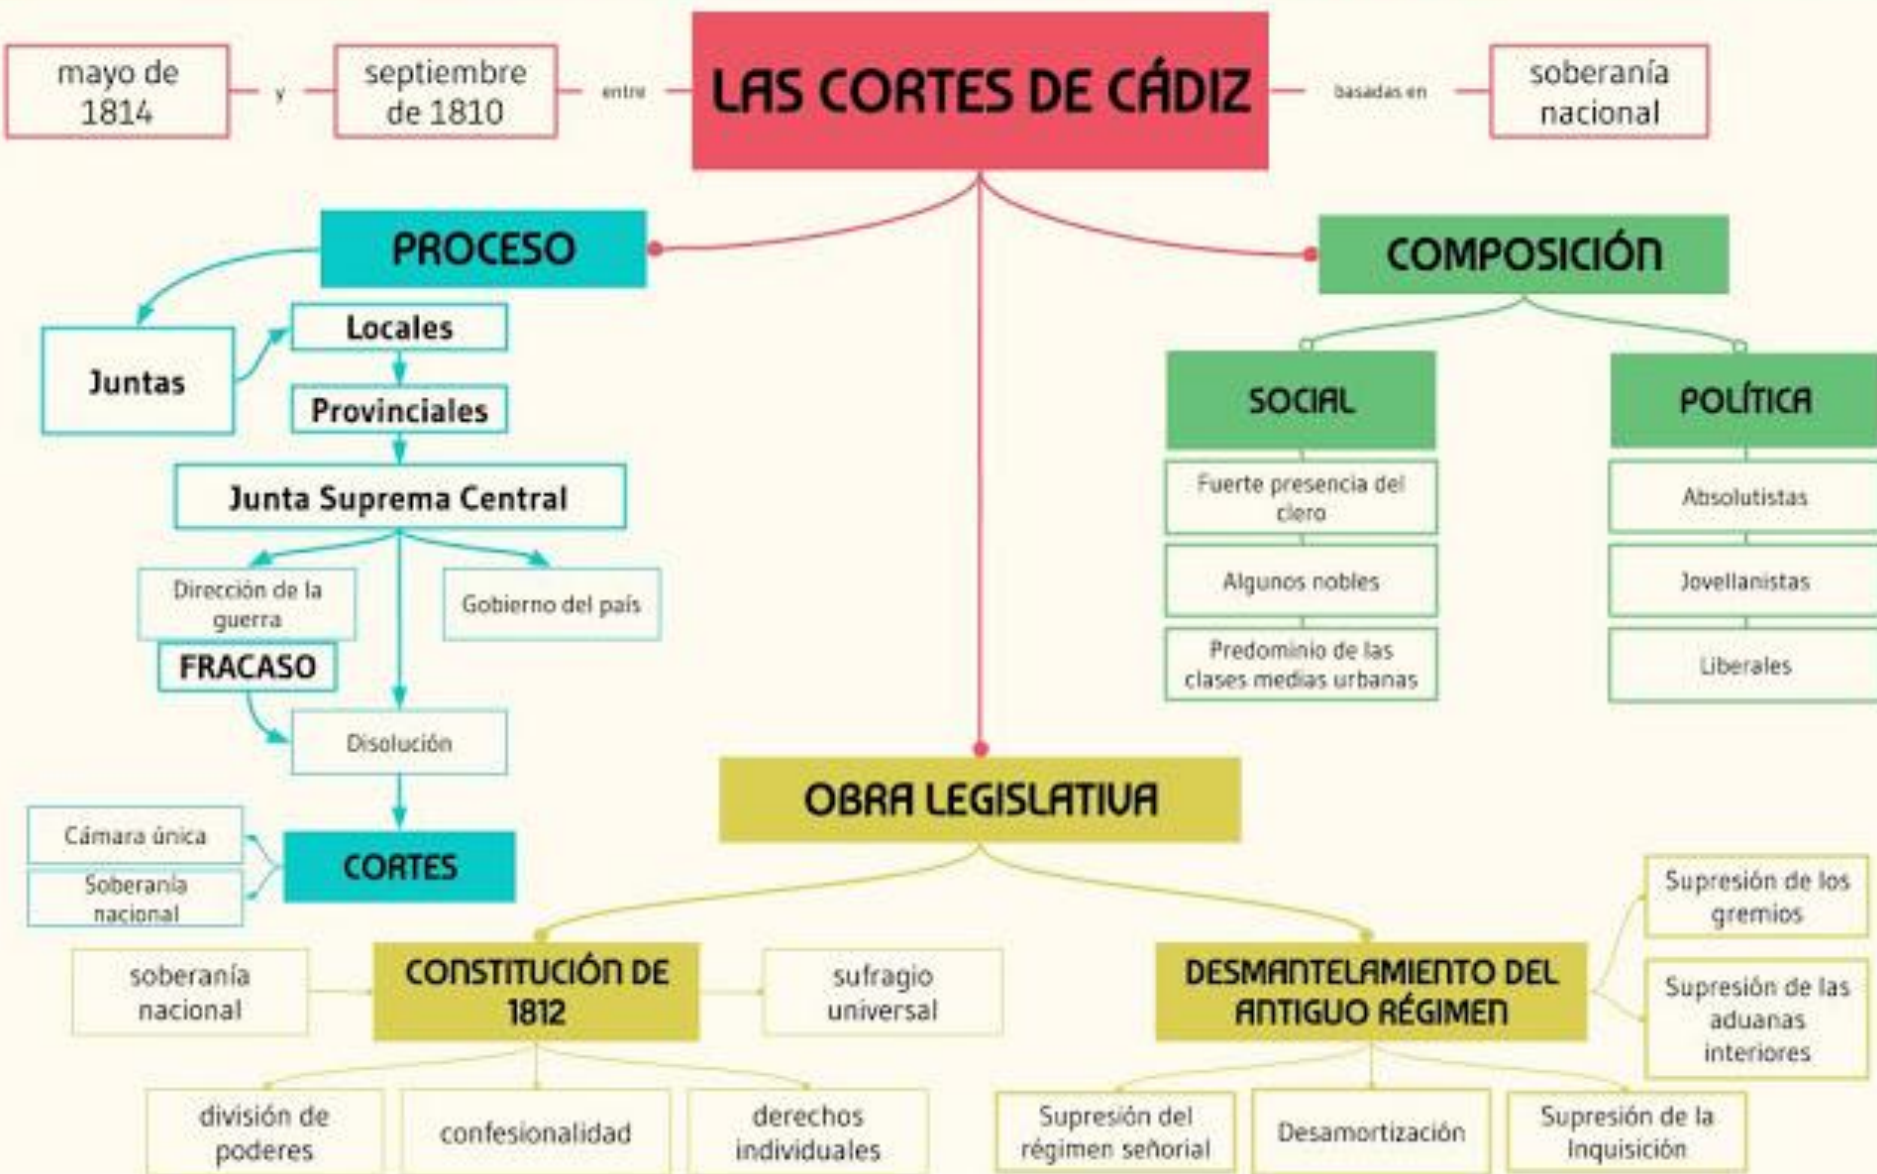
mayo de 1814

y

septiembre de 1810

entre

LAS CORTES DE CÁDIZ

basadas en

soberanía nacional

PROCESO

Juntas

Locales

Provinciales

Junta Suprema Central

Dirección de la guerra

Gobierno del país

FRACASO

Disolución

Cámara única

Soberanía nacional

CORTES

COMPOSICIÓN

SOCIAL

Fuerte presencia del clero

Algunos nobles

Predominio de las clases medias urbanas

POLÍTICA

Absolutistas

Jovellanistas

Liberales

OBRA LEGISLATIVA

soberanía nacional

CONSTITUCIÓN DE 1812

sufragio universal

división de poderes

confesionalidad

derechos individuales

DESMANTELAMIENTO DEL ANTIGUO RÉGIMEN

Supresión de los gremios

Supresión de las aduanas interiores

Supresión del régimen señorial

Desamortización

Supresión de la Inquisición